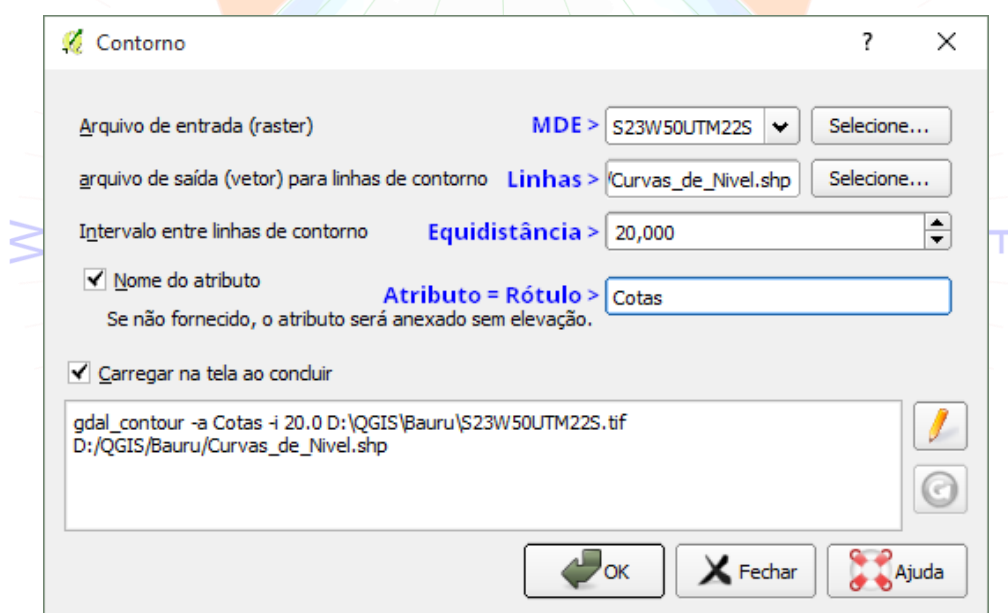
Contorno ? ×

Arquivo de entrada (raster) MDE > S23W50UTM22S Selecione...

arquivo de saída (vetor) para linhas de contorno Linhas > 'Curvas_de_Nivel.shp Selecione...

Intervalo entre linhas de contorno Equidistância > 20,000

✔ Nome do atributo Atributo = Rótulo > Cotas

Se não fornecido, o atributo será anexado sem elevação.

✔ Carregar na tela ao concluir

gdal_contour -a Cotas -i 20.0 D:\QGIS\Bauru\S23W50UTM22S.tif D:/QGIS/Bauru/Curvas_de_Nivel.shp

OK Fechar Ajuda